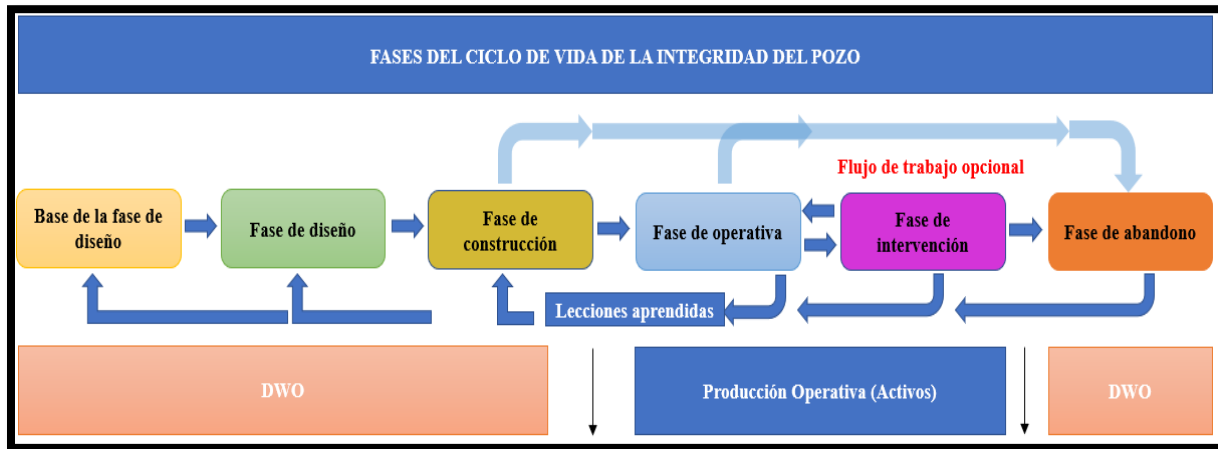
FASES DEL CICLO DE VIDA DE LA INTEGRIDAD DEL POZO

Flujo de trabajo opcional

Base de la fase de diseño

Fase de diseño

Fase de construcción

Fase de operativa

Fase de intervención

Fase de abandono

Lecciones aprendidas

DWO

Producción Operativa (Activos)

DWO